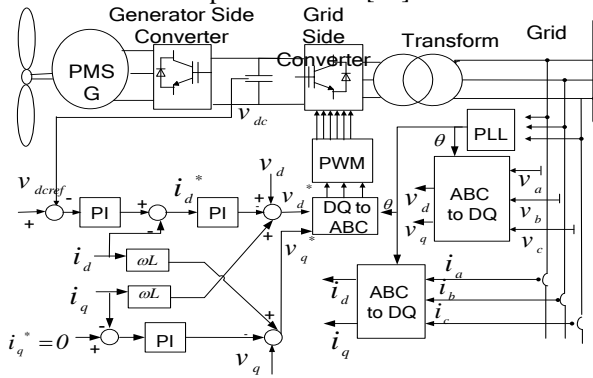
Generator Side Converter

Grid Side Converter

Transform

Grid

PMS G

$v_{dc}$

PLL

$\theta$

PWM

$v_d$

$v_{dcref}$

-

+

PI

$i_d^*$

+

-

PI

+

$v_d^*$

+

DQ to ABC

$\theta$

$v_q^*$

$v_d$

$v_q$

ABC to DQ

$v_a$

$v_b$

$v_c$

$i_d$

$\omega L$

$i_q$

$\omega L$

$i_q^* = 0$

-

+

PI

-

+

$v_q$

$i_a$

$i_b$

$i_c$

$i_d$

$i_q$

ABC to DQ